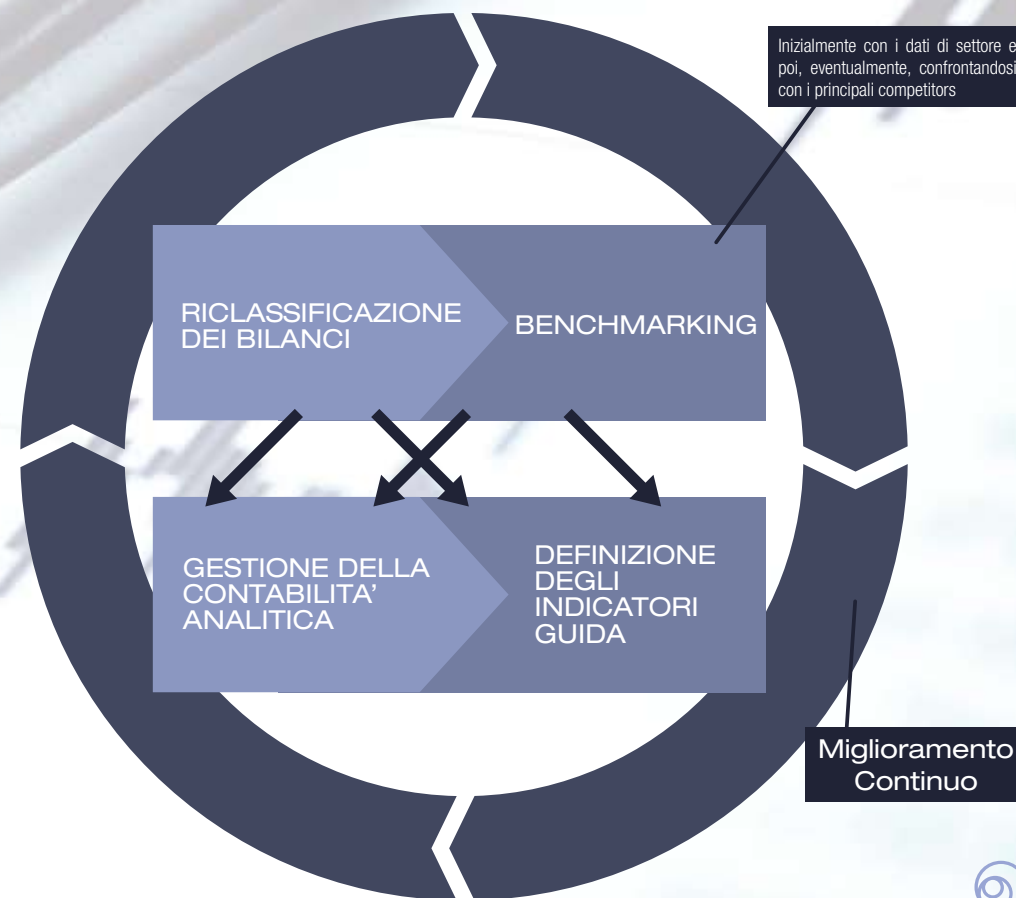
Inizialmente con i dati di settore e poi, eventualmente, confrontandosi con i principali competitors

RICLASSIFICAZIONE DEI BILANCI

BENCHMARKING

GESTIONE DELLA CONTABILITA' ANALITICA

DEFINIZIONE DEGLI INDICATORI GUIDA

Miglioramento Continuo